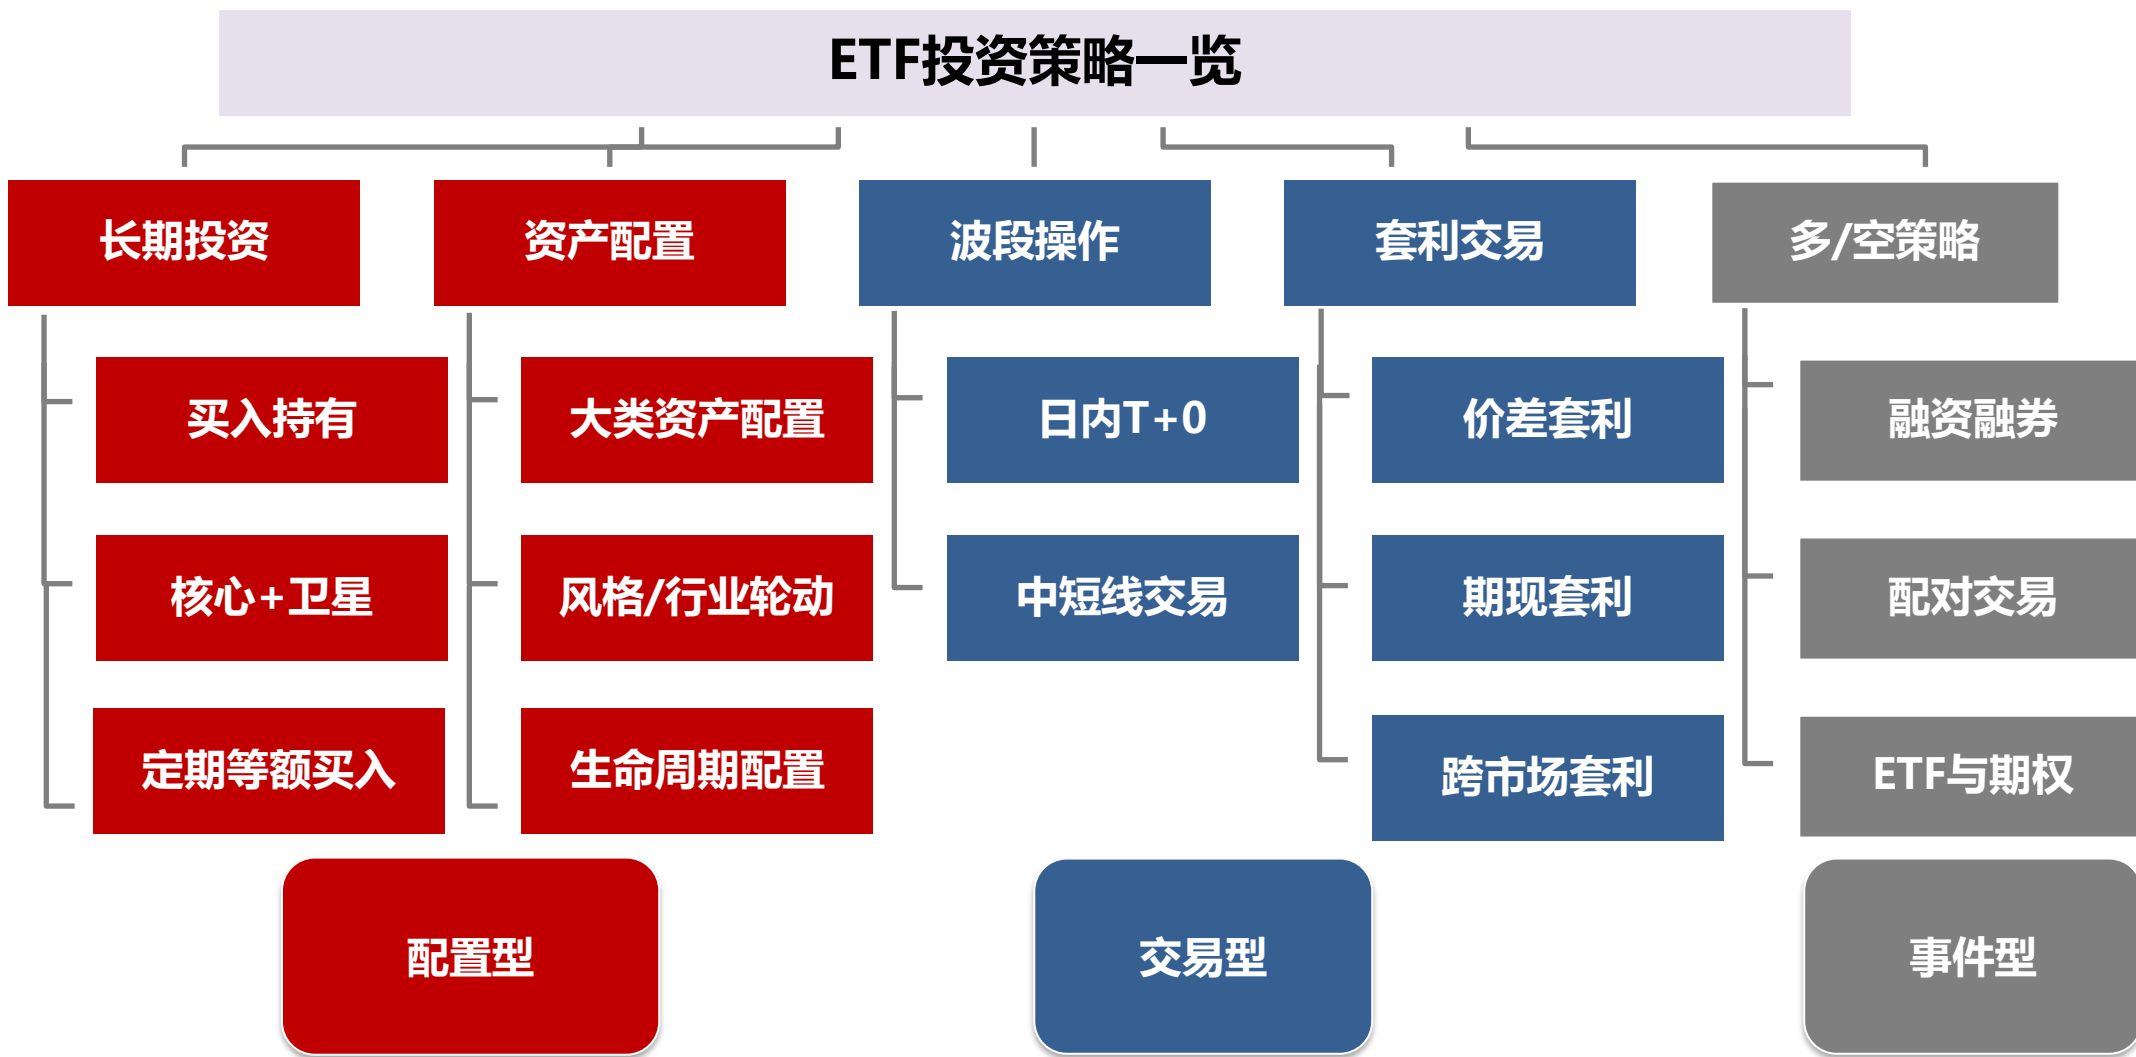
ETF投资策略一览

长期投资

买入持有

核心+卫星

定期等额买入

资产配置

大类资产配置

风格/行业轮动

生命周期配置

波段操作

日内T+0

中短线交易

套利交易

价差套利

期现套利

跨市场套利

多/空策略

融资融券

配对交易

ETF与期权

配置型

交易型

事件型